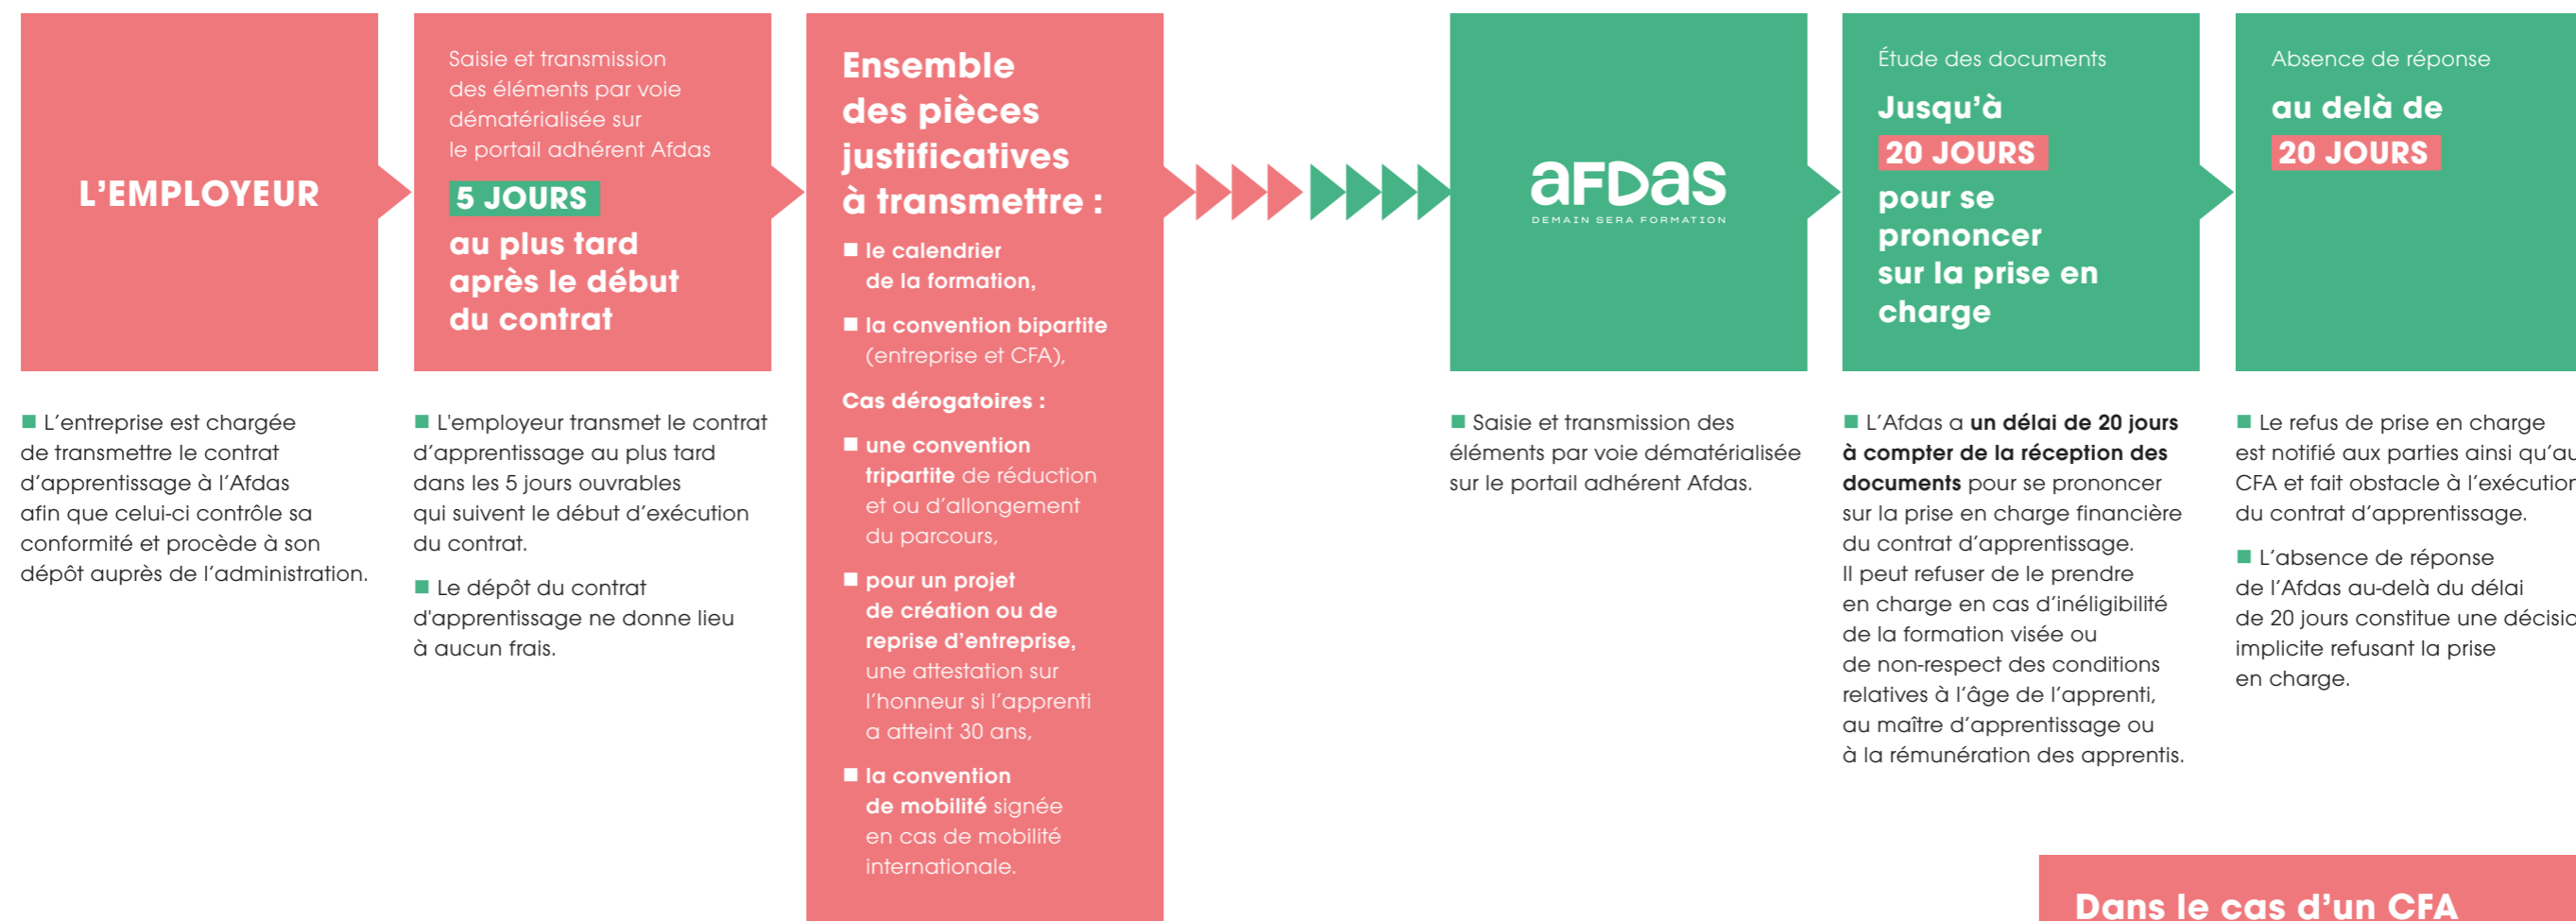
L’EMPLOYEUR

Saisie et transmission des éléments par voie dématérialisée sur le portail adhérent Afdas

5 JOURS au plus tard après le début du contrat

Ensemble des pièces justificatives à transmettre :

■ le calendrier de la formation,

■ la convention bipartite (entreprise et CFA),

Cas dérogatoires :

■ une convention tripartite de réduction et ou d’allongement du parcours,

■ pour un projet de création ou de reprise d’entreprise, une attestation sur l’honneur si l’apprenti a atteint 30 ans,

■ la convention de mobilité signée en cas de mobilité internationale.

aFDaS
DEMAIN SERA FORMATION

Étude des documents

Jusqu’à 20 JOURS pour se prononcer sur la prise en charge

Absence de réponse

au delà de 20 JOURS

■ L’entreprise est chargée de transmettre le contrat d’apprentissage à l’Afdas afin que celui-ci contrôle sa conformité et procède à son dépôt auprès de l’administration.

■ L'employeur transmet le contrat d’apprentissage au plus tard dans les 5 jours ouvrables qui suivent le début d’exécution du contrat.

■ Le dépôt du contrat d'apprentissage ne donne lieu à aucun frais.

■ Saisie et transmission des éléments par voie dématérialisée sur le portail adhérent Afdas.

■ L’Afdas a un délai de 20 jours à compter de la réception des documents pour se prononcer sur la prise en charge financière du contrat d’apprentissage. Il peut refuser de le prendre en charge en cas d’inéligibilité de la formation visée ou de non-respect des conditions relatives à l’âge de l’apprenti, au maître d’apprentissage ou à la rémunération des apprentis.

■ Le refus de prise en charge est notifié aux parties ainsi qu’au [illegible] CFA et fait obstacle à l’exécution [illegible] du contrat d’apprentissage.

■ L’absence de réponse de l’Afdas au-delà du délai de 20 jours constitue une décisio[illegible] implicite refusant la prise en charge.

Dans le cas d’un CFA